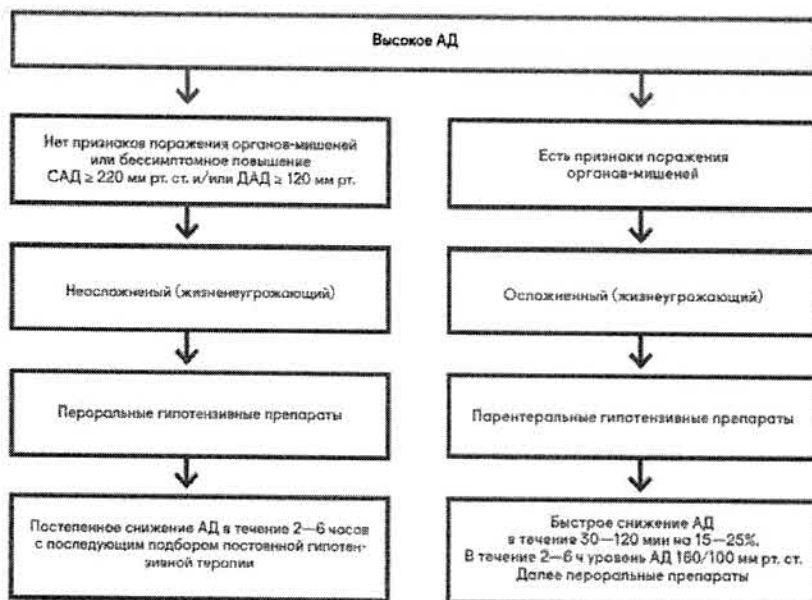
Высокое АД

Нет признаков поражения органов-мишеней или бессимптомное повышение САД ≥ 220 мм рт. ст. и/или ДАД ≥ 120 мм рт.

Неосложненный (жизнеугрожающий)

Пероральные гипотензивные препараты

Постепенное снижение АД в течение 2—6 часов с последующим подбором постоянной гипотензивной терапии

Есть признаки поражения органов-мишеней

Осложненный (жизнеугрожающий)

Парентеральные гипотензивные препараты

Быстрое снижение АД в течение 30—120 мин на 15—25%. В течение 2—6 ч уровень АД 160/100 мм рт. ст. Далее пероральные препараты